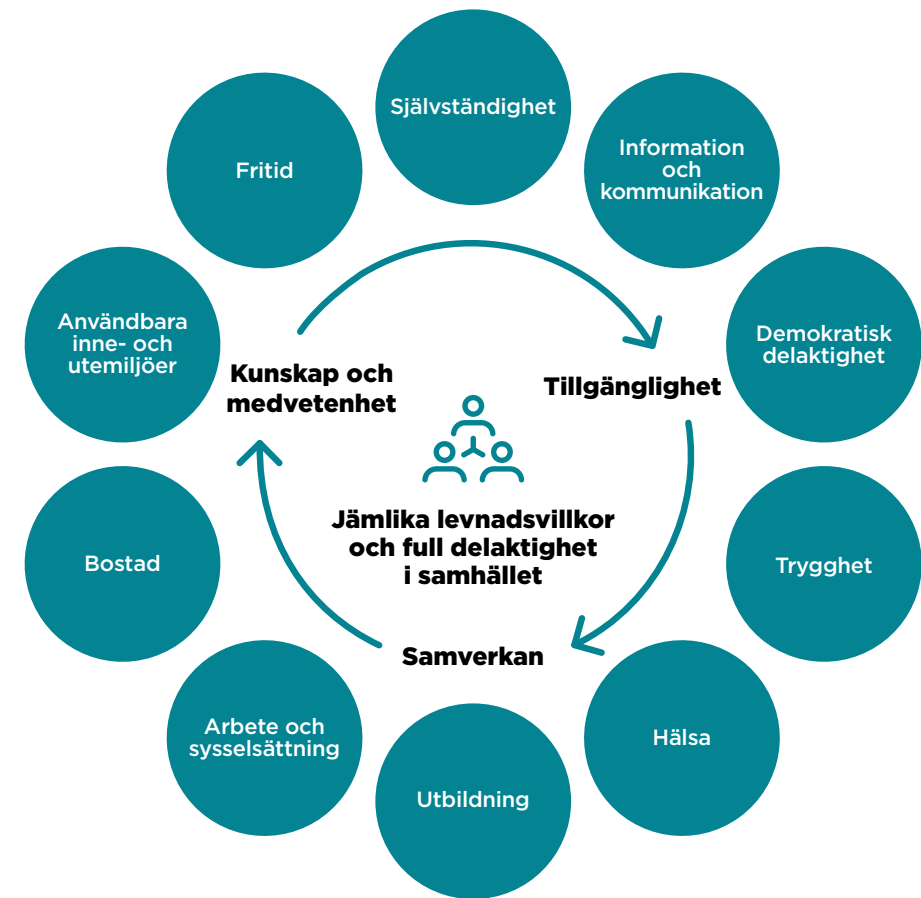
Självständighet

Information och kommunikation

Demokratisk delaktighet

Trygghet

Hälsa

Utbildning

Arbete och sysselsättning

Bostad

Användbara inne- och utemiljöer

Fritid

Kunskap och medvetenhet

Tillgänglighet

Samverkan

Jämlika levnadsvillkor och full delaktighet i samhället